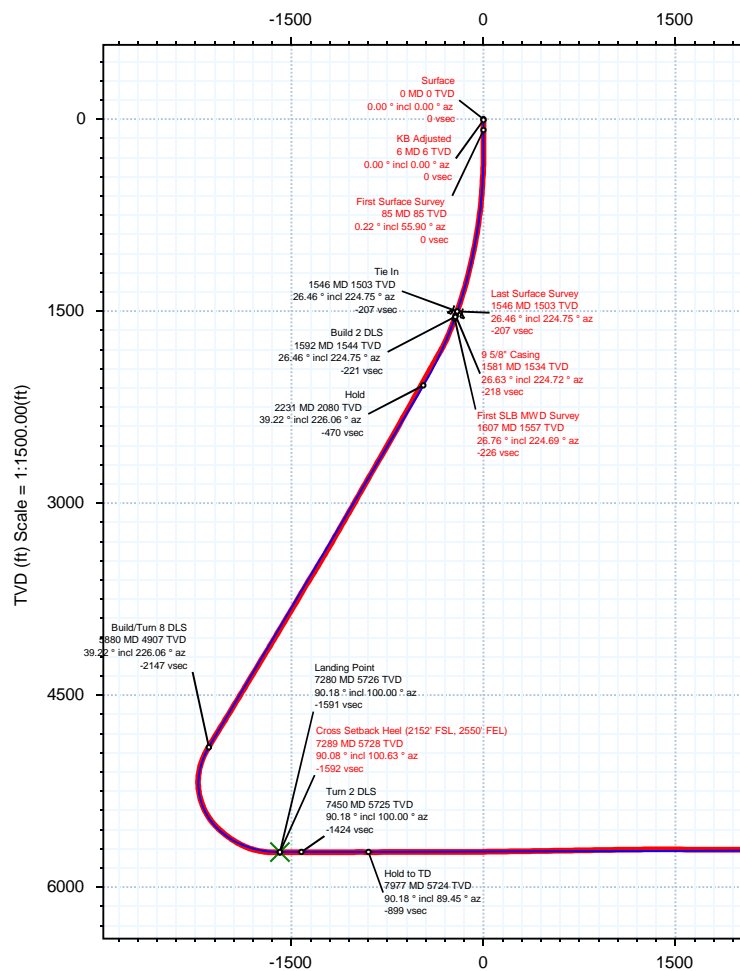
-1500
0
1500

0
1500
3000
4500
6000

TVD (ft) Scale = 1:1500.00(ft)

Surface
0 MD 0 TVD
0.00 ° incl 0.00 ° az
0 vsec

KB Adjusted
6 MD 6 TVD
0.00 ° incl 0.00 ° az
0 vsec

First Surface Survey
85 MD 85 TVD
0.22 ° incl 55.90 ° az
0 vsec

Tie In
1546 MD 1503 TVD
26.46 ° incl 224.75 ° az
-207 vsec

Last Surface Survey
1546 MD 1503 TVD
26.46 ° incl 224.75 ° az
-207 vsec

Build 2 DLS
1592 MD 1544 TVD
26.46 ° incl 224.75 ° az
-221 vsec

9 5/8" Casing
1581 MD 1534 TVD
26.63 ° incl 224.72 ° az
-218 vsec

Hold
2231 MD 2080 TVD
39.22 ° incl 226.06 ° az
-470 vsec

First SLB MWD Survey
1607 MD 1557 TVD
26.76 ° incl 224.69 ° az
-226 vsec

Build/Turn 8 DLS
5880 MD 4907 TVD
39.22 ° incl 226.06 ° az
-2147 vsec

Landing Point
7280 MD 5726 TVD
90.18 ° incl 100.00 ° az
-1591 vsec

Cross Setback Heel (2152' FSL, 2550' FEL)
7289 MD 5728 TVD
90.08 ° incl 100.63 ° az
-1592 vsec

Turn 2 DLS
7450 MD 5725 TVD
90.18 ° incl 100.00 ° az
-1424 vsec

Hold to TD
7977 MD 5724 TVD
90.18 ° incl 89.45 ° az
-899 vsec

-1500
0
1500